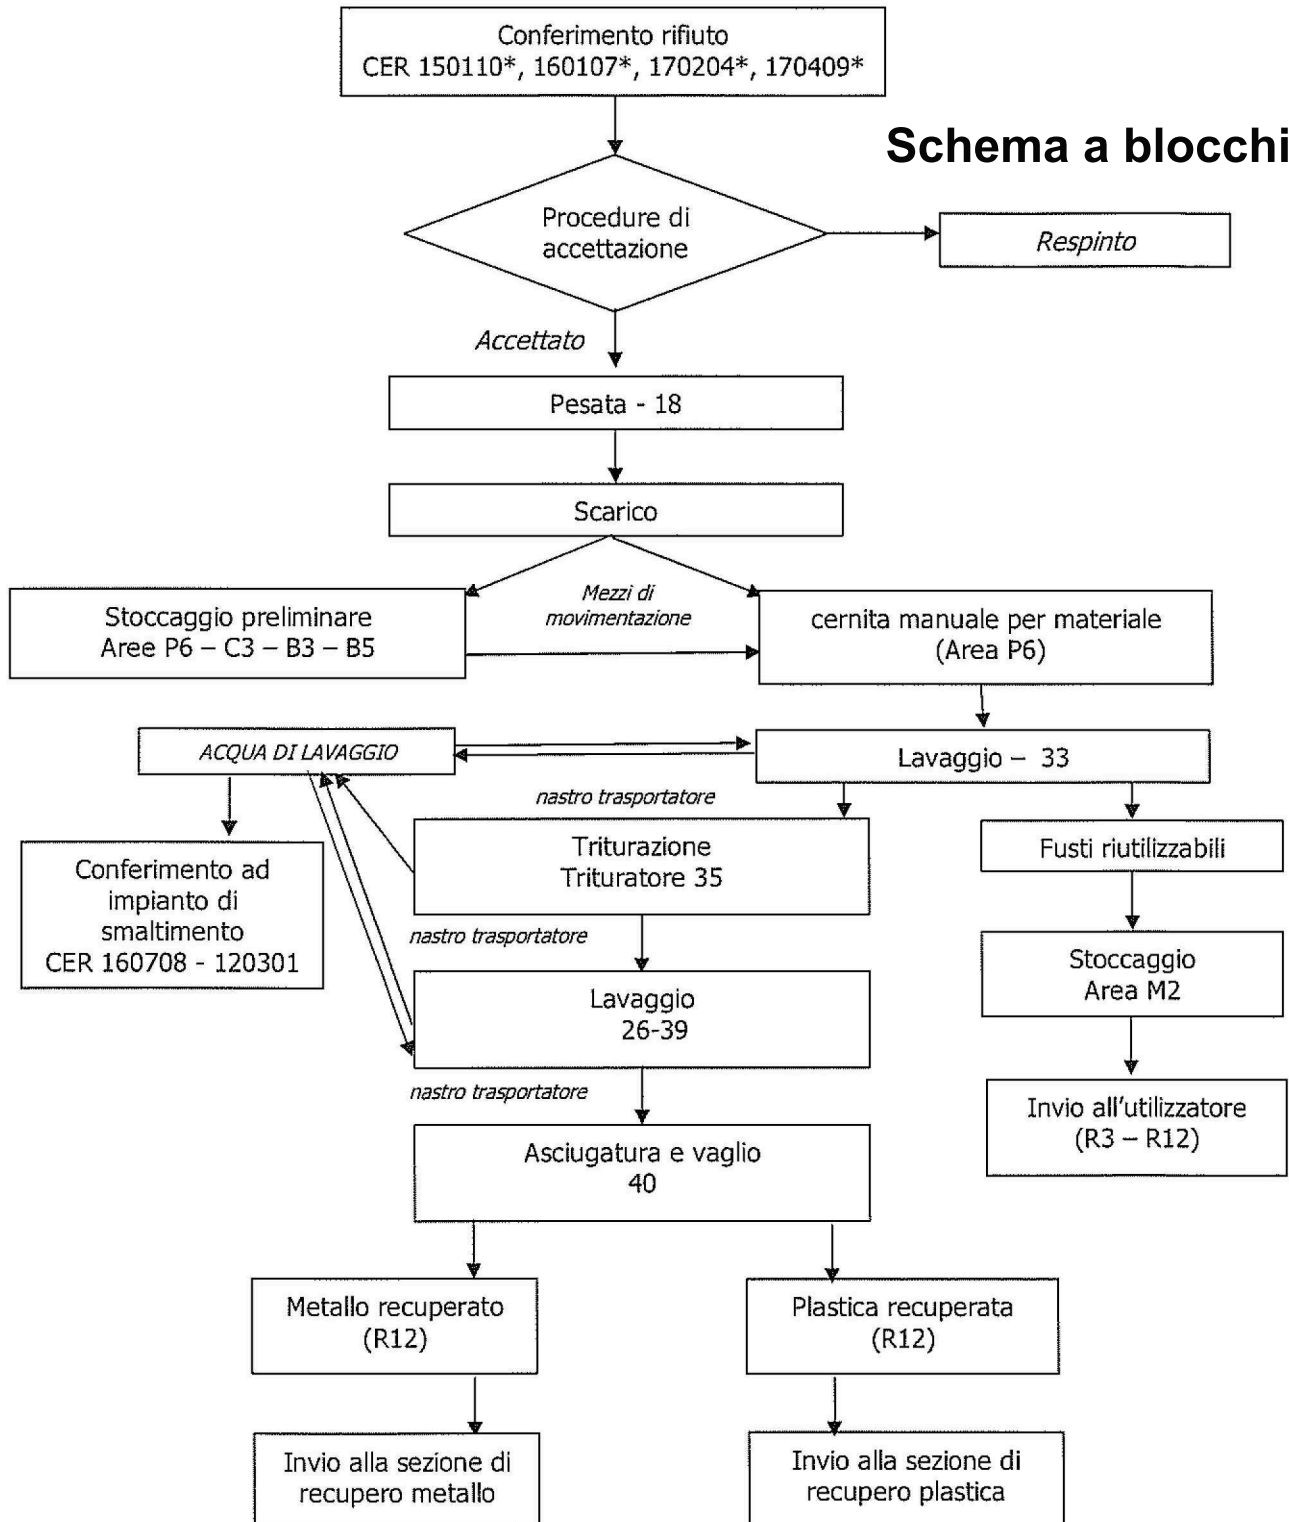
Conferimento rifiuto
CER 150110*, 160107*, 170204*, 170409*

Schema a blocchi

Procedure di accettazione

Respinto

Accettato

Pesata - 18

Scarico

Stoccaggio preliminare
Aree P6 – C3 – B3 – B5

Mezzi di movimentazione

cernita manuale per materiale
(Area P6)

ACQUA DI LAVAGGIO

Lavaggio – 33

nastro trasportatore

Conferimento ad impianto di smaltimento
CER 160708 - 120301

Triturazione
Trituratore 35

Fusti riutilizzabili

nastro trasportatore

Lavaggio
26-39

Stoccaggio
Area M2

nastro trasportatore

Invio all'utilizzatore
(R3 – R12)

Asciugatura e vaglio
40

Metallo recuperato
(R12)

Plastica recuperata
(R12)

Invio alla sezione di recupero metallo

Invio alla sezione di recupero plastica